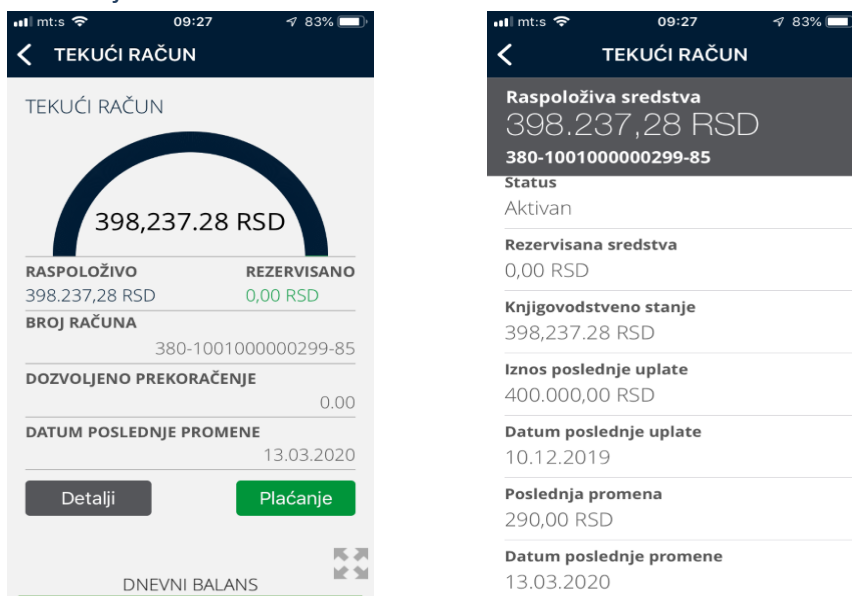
mt:s 09:27 83%

TEKUĆI RAČUN

TEKUĆI RAČUN

398,237.28 RSD

RASPOLOŽIVO
398.237,28 RSD

REZERVISANO
0,00 RSD

BROJ RAČUNA
380-1001000000299-85

DOZVOLJENO PREKORAČENJE
0.00

DATUM POSLEDNJE PROMENE
13.03.2020

Detalji

Plaćanje

DNEVNI BALANS

mt:s 09:27 83%

TEKUĆI RAČUN

Raspoloživa sredstva
398.237,28 RSD
380-1001000000299-85

Status
Aktivan

Rezervisana sredstva
0,00 RSD

Knjigovodstveno stanje
398,237.28 RSD

Iznos poslednje uplate
400.000,00 RSD

Datum poslednje uplate
10.12.2019

Poslednja promena
290,00 RSD

Datum poslednje promene
13.03.2020